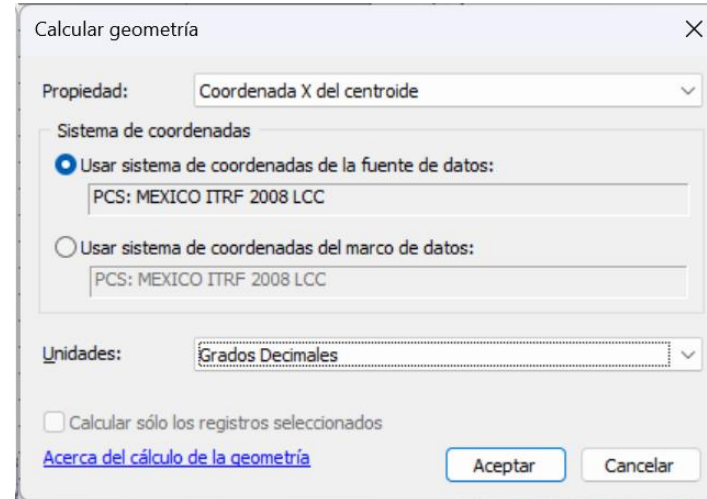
Calcular geometría

×

Propiedad: Coordenada X del centroide

Sistema de coordenadas

Usar sistema de coordenadas de la fuente de datos:

PCS: MEXICO ITRF 2008 LCC

Usar sistema de coordenadas del marco de datos:

PCS: MEXICO ITRF 2008 LCC

Unidades: Grados Decimales

Calcular sólo los registros seleccionados

Acerca del cálculo de la geometría

Aceptar

Cancelar